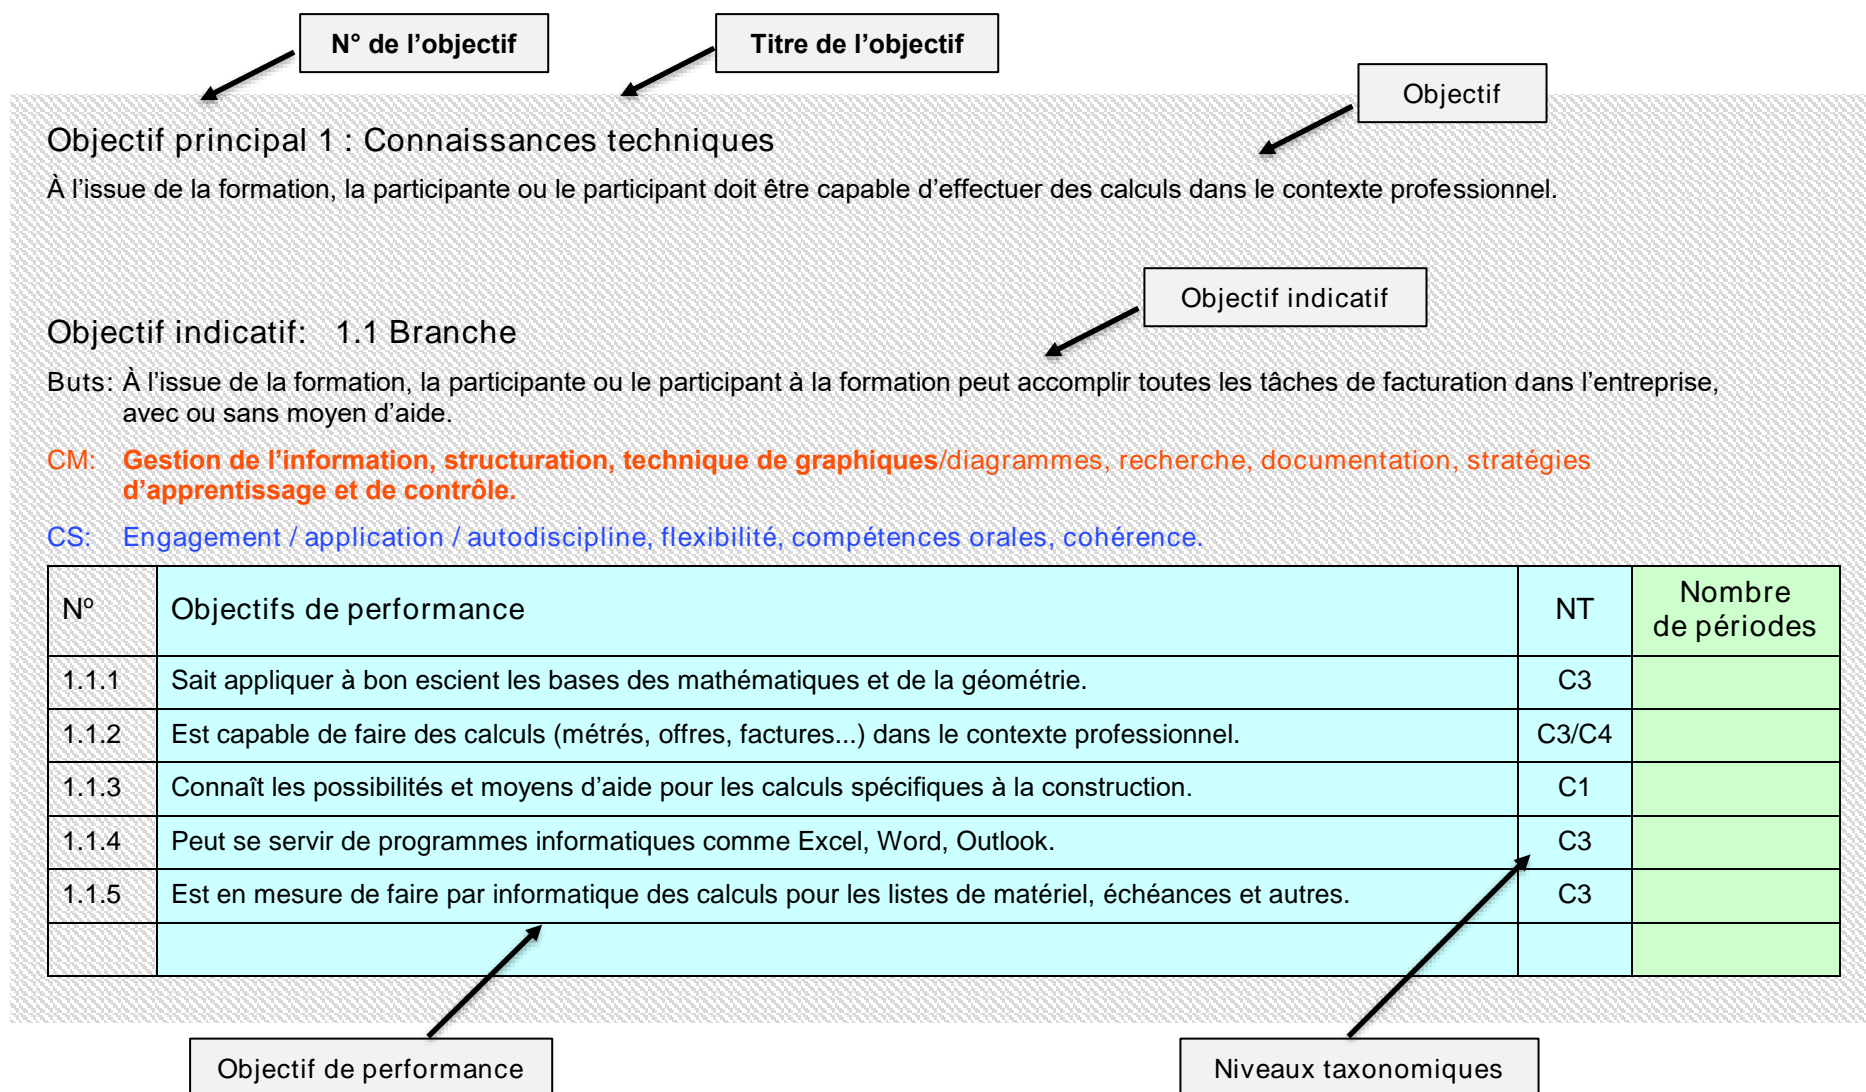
N° de l'objectif

Titre de l'objectif

Objectif

Objectif principal 1 : Connaissances techniques

À l'issue de la formation, la participante ou le participant doit être capable d'effectuer des calculs dans le contexte professionnel.

Objectif indicatif

Objectif indicatif: 1.1 Branche

Buts: À l'issue de la formation, la participante ou le participant à la formation peut accomplir toutes les tâches de facturation dans l'entreprise, avec ou sans moyen d'aide.

CM: Gestion de l'information, structuration, technique de graphiques/diagrammes, recherche, documentation, stratégies d'apprentissage et de contrôle.

CS: Engagement / application / autodiscipline, flexibilité, compétences orales, cohérence.

| N° | Objectifs de performance | NT | Nombre de périodes |
|---|---|---|---|
| 1.1.1 | Sait appliquer à bon escient les bases des mathématiques et de la géométrie. | C3 | |
| 1.1.2 | Est capable de faire des calculs (métrés, offres, factures...) dans le contexte professionnel. | C3/C4 | |
| 1.1.3 | Connaît les possibilités et moyens d'aide pour les calculs spécifiques à la construction. | C1 | |
| 1.1.4 | Peut se servir de programmes informatiques comme Excel, Word, Outlook. | C3 | |
| 1.1.5 | Est en mesure de faire par informatique des calculs pour les listes de matériel, échéances et autres. | C3 | |
| | | | |

Objectif de performance

Niveaux taxonomiques